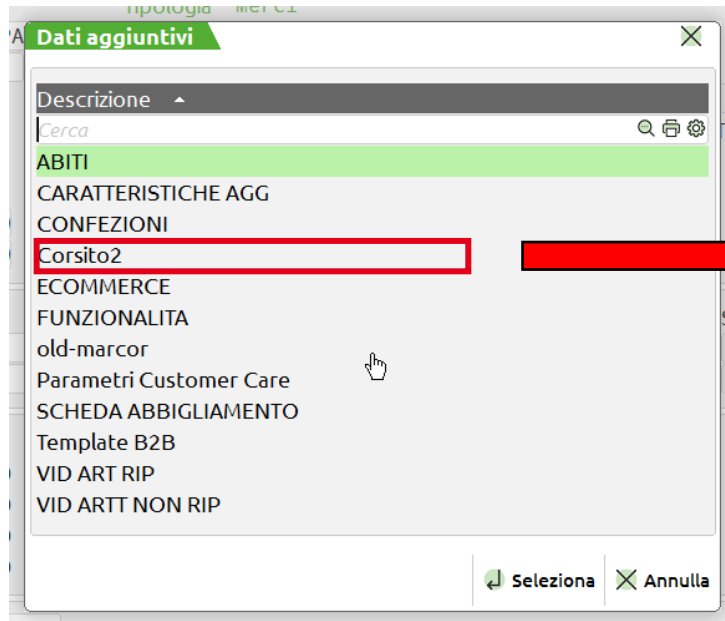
Tipologia Merci

Dati aggiuntivi

Descrizione

Cerca

ABITI
CARATTERISTICHE AGG
CONFEZIONI
Corsito2
ECOMMERCE
FUNZIONALITA
old-marcor
Parametri Customer Care
SCHEDA ABBIGLIAMENTO
Template B2B
VID ART RIP
VID ARTT NON RIP

Seleziona
Annulla